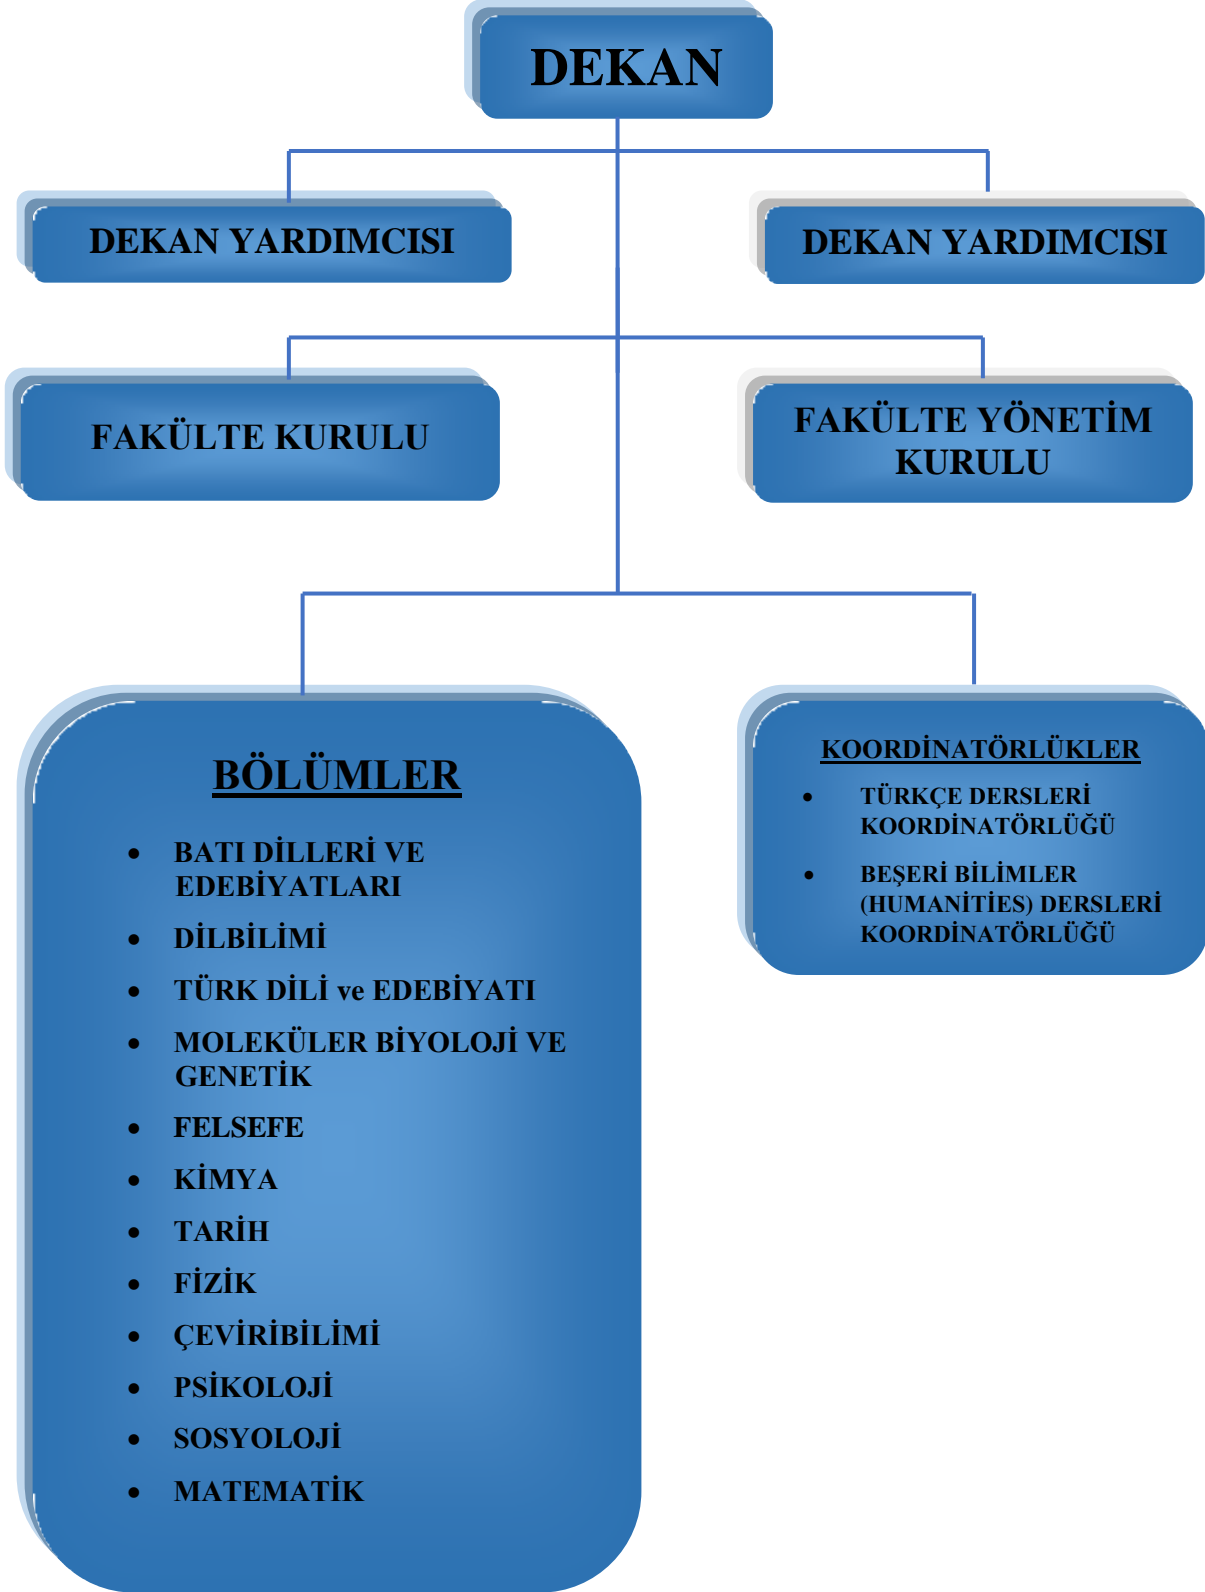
DEKAN

DEKAN YARDIMCISI

DEKAN YARDIMCISI

FAKÜLTE KURULU

FAKÜLTE YÖNETİM KURULU

BÖLÜMLER

- BATI DİLLERİ VE EDEBİYATLARI
- DİLBİLİMİ
- TÜRK DİLİ ve EDEBİYATI
- MOLEKÜLER BİYOLOJİ VE GENETİK
- FELSEFE
- KİMYA
- TARİH
- FİZİK
- ÇEVİRİBİLİMİ
- PSİKOLOJİ
- SOSYOLOJİ
- MATEMATİK

KOORDİNATÖRLÜKLER

- TÜRKÇE DERSLERİ KOORDİNATÖRLÜĞÜ
- BEŞERİ BİLİMLER (HUMANİTİES) DERSLERİ KOORDİNATÖRLÜĞÜ